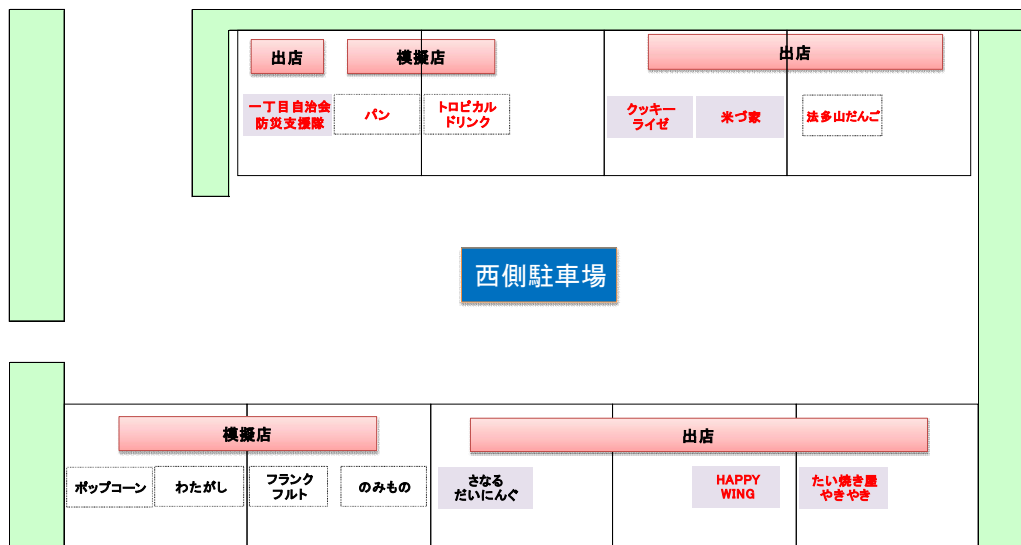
出店

模擬店

出店

一丁目自治会
防災支援隊

パン

トロピカル
ドリンク

クッキー
ライゼ

米づ家

法多山だんご

西側駐車場

模擬店

出店

ポップコーン

わたがし

フランク
フルト

のみもの

さなる
だいにんぐ

HAPPY
WING

たい焼き屋
やきやき